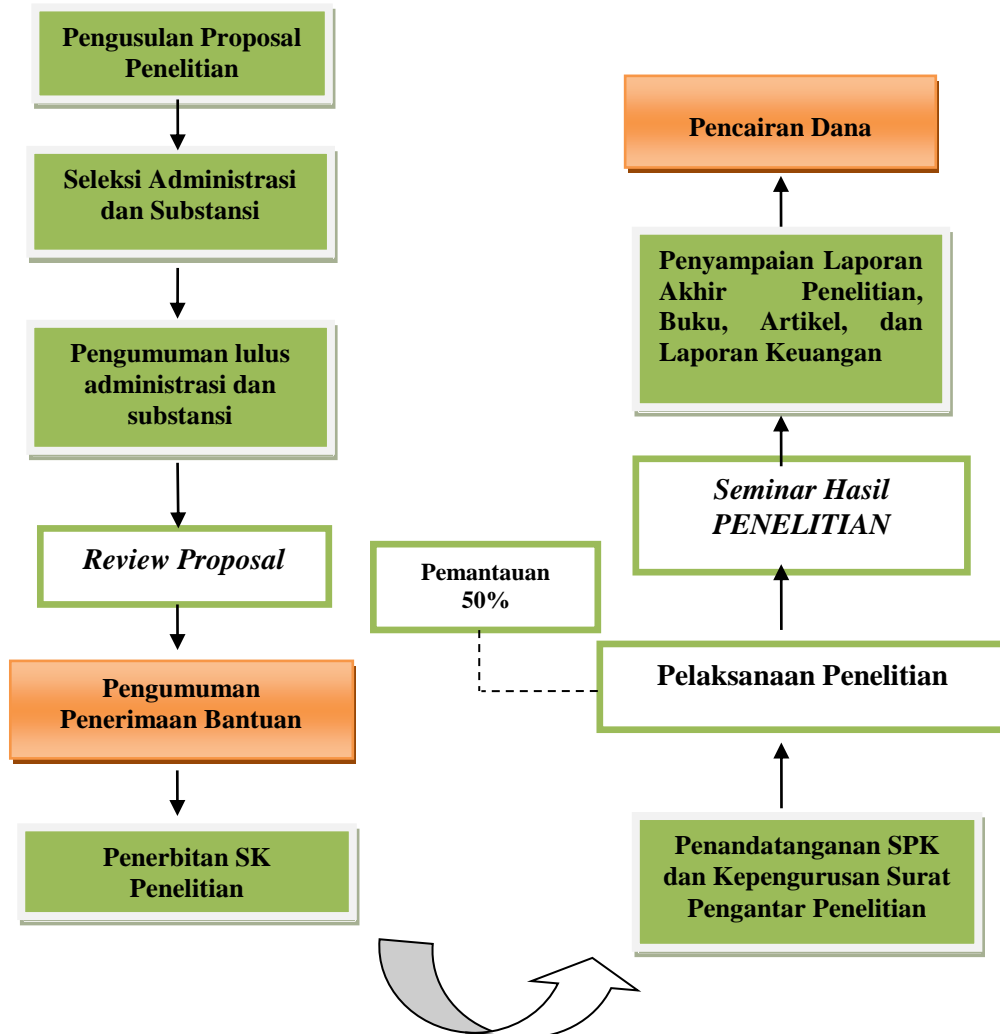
Pengusulan Proposal Penelitian

Seleksi Administrasi dan Substansi

Pengumuman lulus administrasi dan substansi

*Review Proposal*

Pengumuman Penerimaan Bantuan

Penerbitan SK Penelitian

Penandatanganan SPK dan Kepengurusan Surat Pengantar Penelitian

Pelaksanaan Penelitian

Pemantauan 50%

*Seminar Hasil PENELITIAN*

Penyampaian Laporan Akhir Penelitian, Buku, Artikel, dan Laporan Keuangan

Pencairan Dana